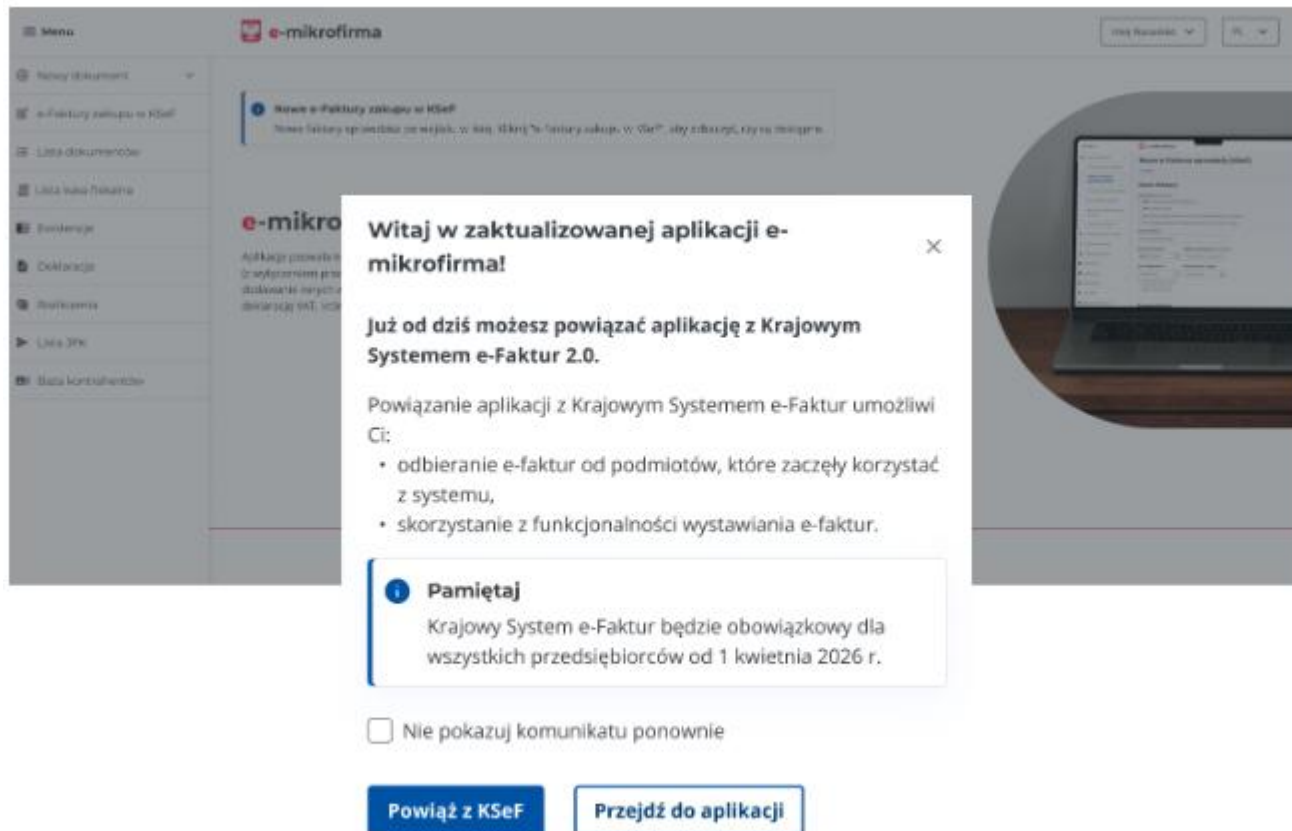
Menu

e-mikrofirma

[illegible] PL

Nowy dokument

e-Faktury zakupu w KSeF

Lista dokumentów

Lista kasa fiskalna

Ewidencje

Deklaracje

Rozliczenia

Lista JPK

Baza kontrahentów

Nowe e-Faktury zakupu w KSeF

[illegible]

e-mikro

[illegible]

Witaj w zaktualizowanej aplikacji e-mikrofirma!

×

Już od dziś możesz powiązać aplikację z Krajowym Systemem e-Faktur 2.0.

Powiązanie aplikacji z Krajowym Systemem e-Faktur umożliwi Ci:

• odbieranie e-faktur od podmiotów, które zaczęły korzystać z systemu,
• skorzystanie z funkcjonalności wystawiania e-faktur.

Pamiętaj

Krajowy System e-Faktur będzie obowiązkowy dla wszystkich przedsiębiorców od 1 kwietnia 2026 r.

Nie pokazuj komunikatu ponownie

Powiąż z KSeF

Przejdź do aplikacji